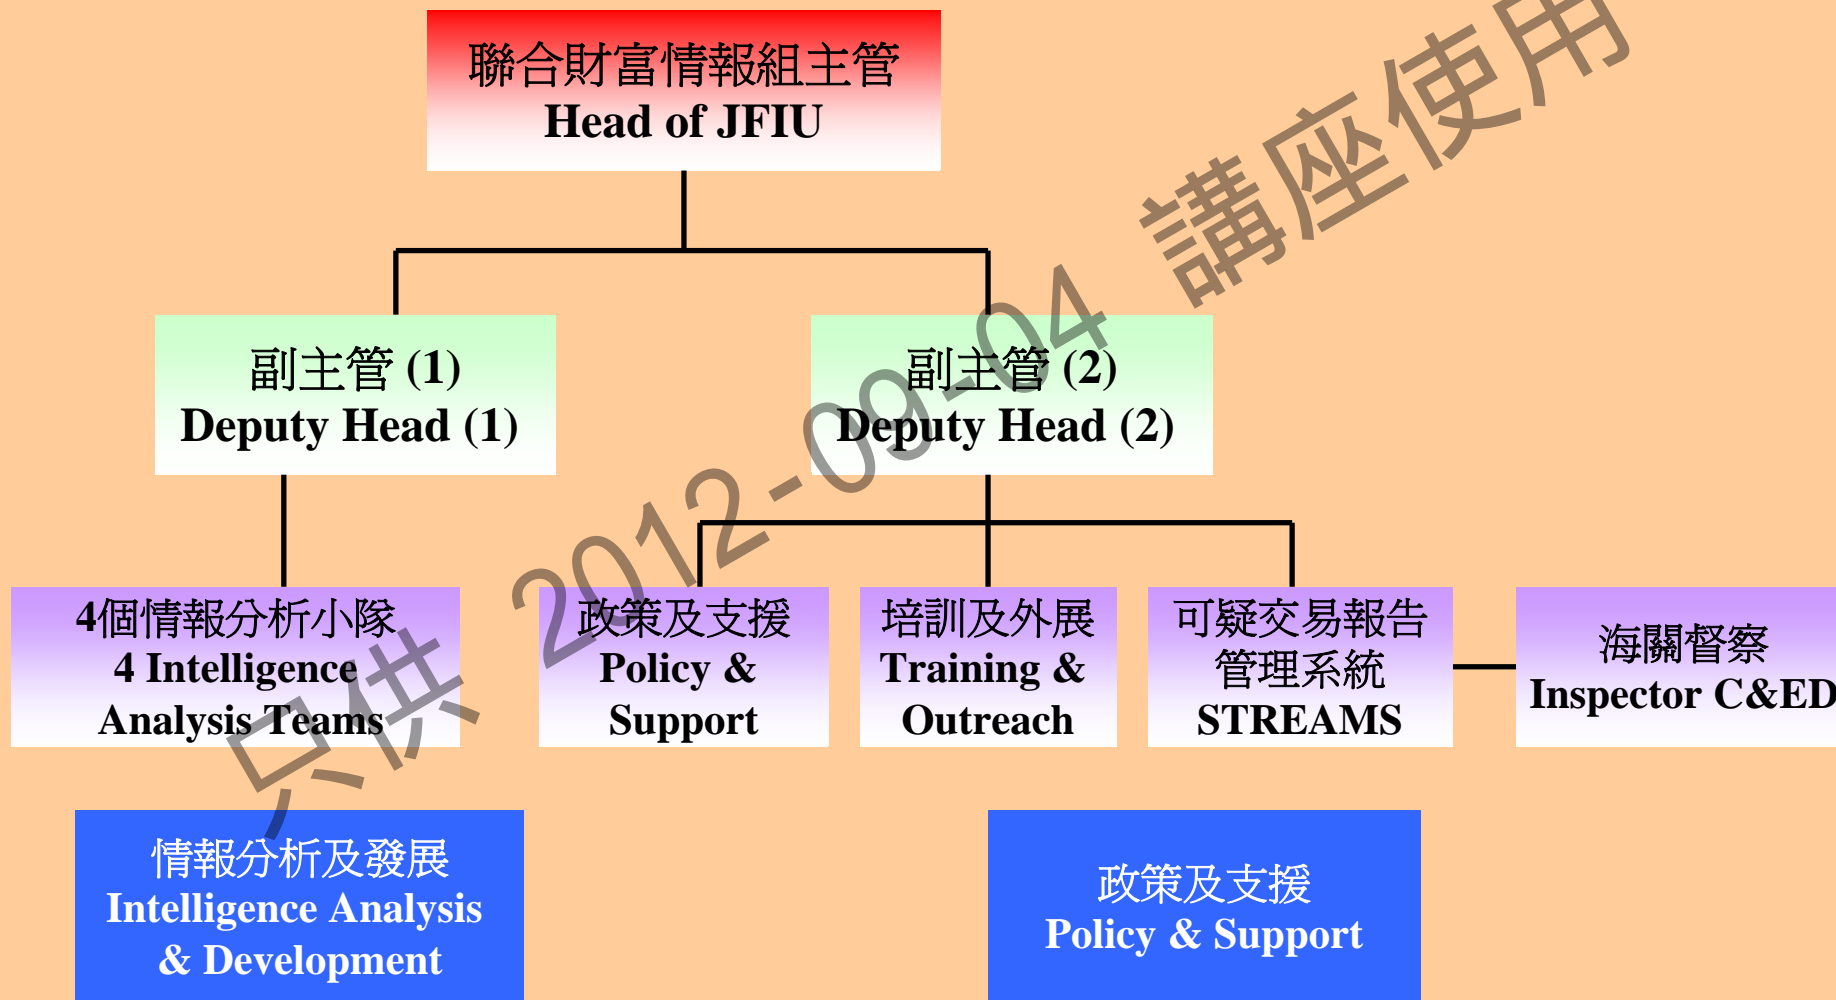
聯合財富情報組主管
Head of JFIU

副主管 (1)
Deputy Head (1)

副主管 (2)
Deputy Head (2)

4個情報分析小隊
4 Intelligence
Analysis Teams

政策及支援
Policy &
Support

培訓及外展
Training &
Outreach

可疑交易報告
管理系統
STREAMS

海關督察
Inspector C&ED

情報分析及發展
Intelligence Analysis
& Development

政策及支援
Policy & Support

只供 2012-09-04 講座使用